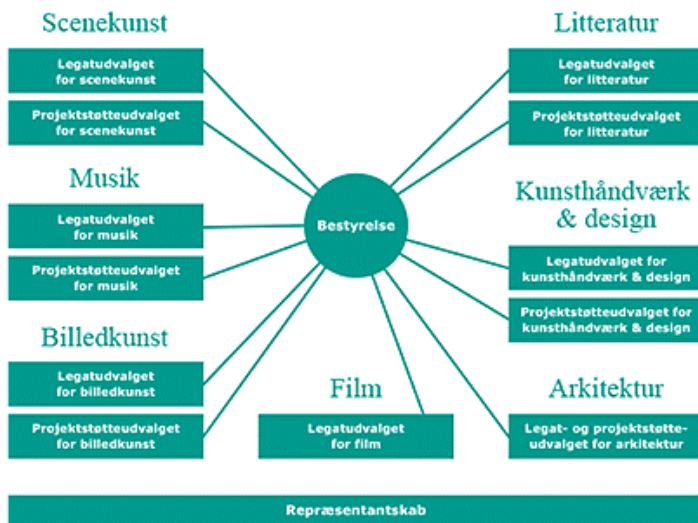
Scenekunst

Legatudvalget for scenekunst

Projektstøtteudvalget for scenekunst

Musik

Legatudvalget for musik

Projektstøtteudvalget for musik

Billedkunst

Legatudvalget for billedkunst

Projektstøtteudvalget for billedkunst

Bestyrelse

Film

Legatudvalget for film

Litteratur

Legatudvalget for litteratur

Projektstøtteudvalget for litteratur

Kunsthåndværk & design

Legatudvalget for kunsthåndværk & design

Projektstøtteudvalget for kunsthåndværk & design

Arkitektur

Legat- og projektstøtteudvalget for arkitektur

Repræsentantskab